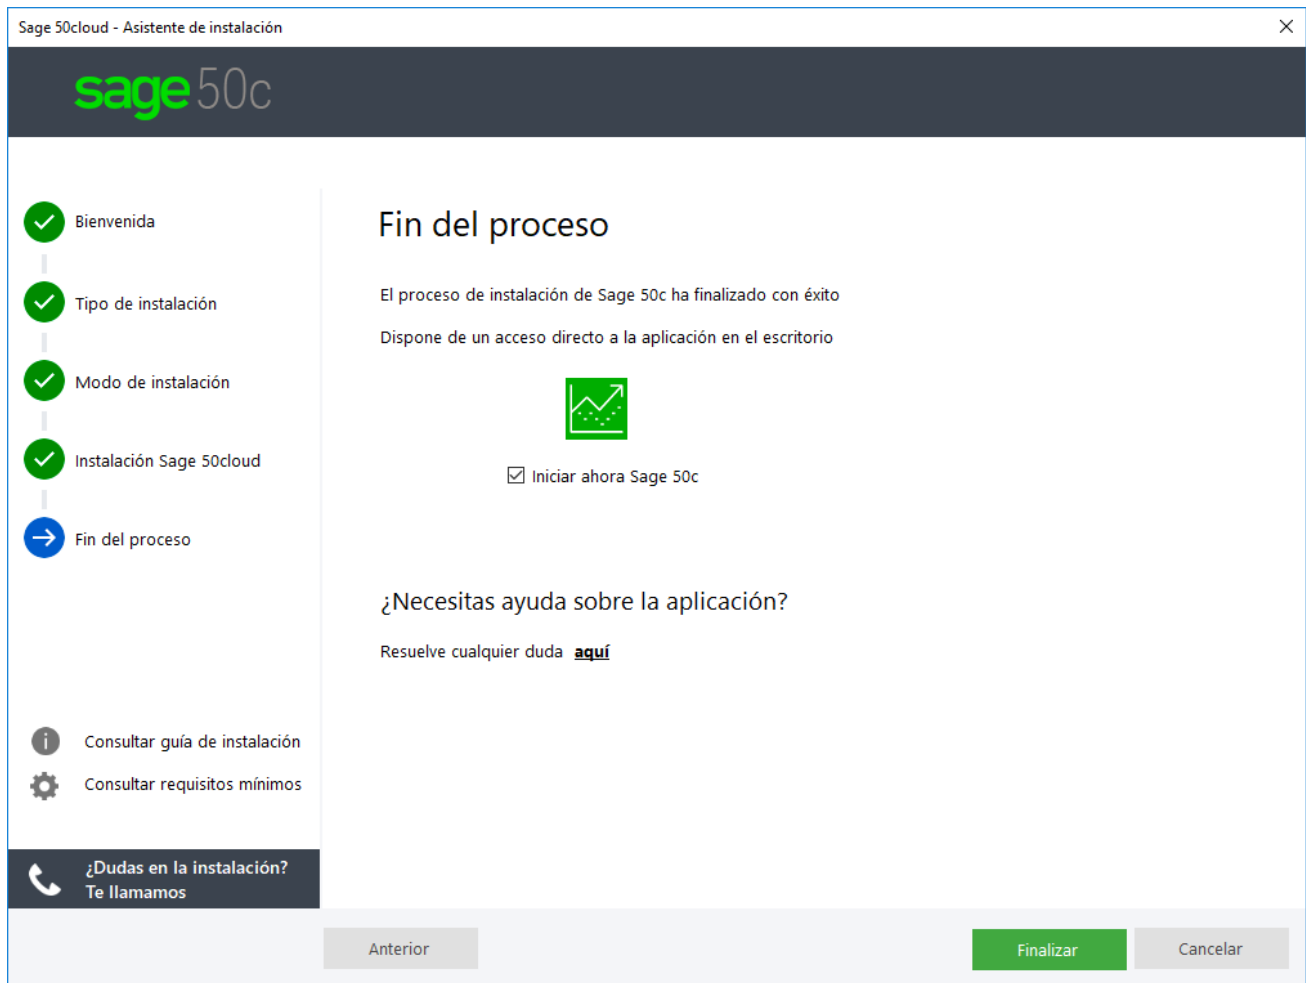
Sage 50cloud - Asistente de instalación

sage 50c

Bienvenida

Tipo de instalación

Modo de instalación

Instalación Sage 50cloud

Fin del proceso

Consultar guía de instalación

Consultar requisitos mínimos

¿Dudas en la instalación?
Te llamamos

Fin del proceso

El proceso de instalación de Sage 50c ha finalizado con éxito

Dispone de un acceso directo a la aplicación en el escritorio

Iniciar ahora Sage 50c

¿Necesitas ayuda sobre la aplicación?

Resuelve cualquier duda aquí

Anterior

Finalizar

Cancelar